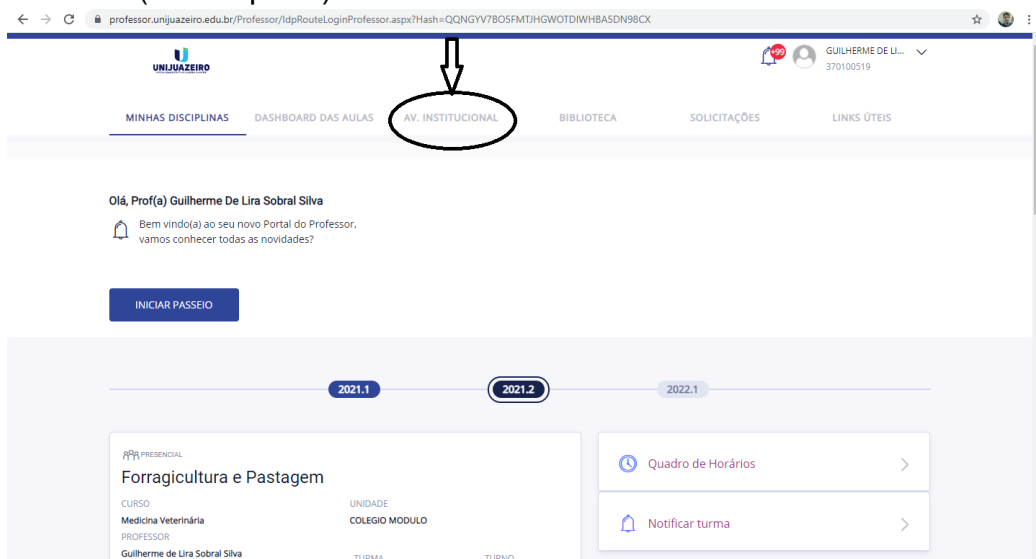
professor.unijuazeiro.edu.br/Professor/IdpRouteLoginProfessor.aspx?Hash=QQNGYV7BO5FMTJHGWOTDIWHBA5DN98CX

UNIJUAZEIRO

+99 GUILHERME DE LI...
370100519

MINHAS DISCIPLINAS DASHBOARD DAS AULAS AV. INSTITUCIONAL BIBLIOTECA SOLICITAÇÕES LINKS ÚTEIS

Olá, Prof(a) Guilherme De Lira Sobral Silva

Bem vindo(a) ao seu novo Portal do Professor, vamos conhecer todas as novidades?

INICIAR PASSEIO

2021.1 2021.2 2022.1

PRESENCIAL
Forragicultura e Pastagem

CURSO
Medicina Veterinária
PROFESSOR
Guilherme de Lira Sobral Silva

UNIDADE
COLEGIO MODULO

TURMA TURNO

Quadro de Horários

Notificar turma